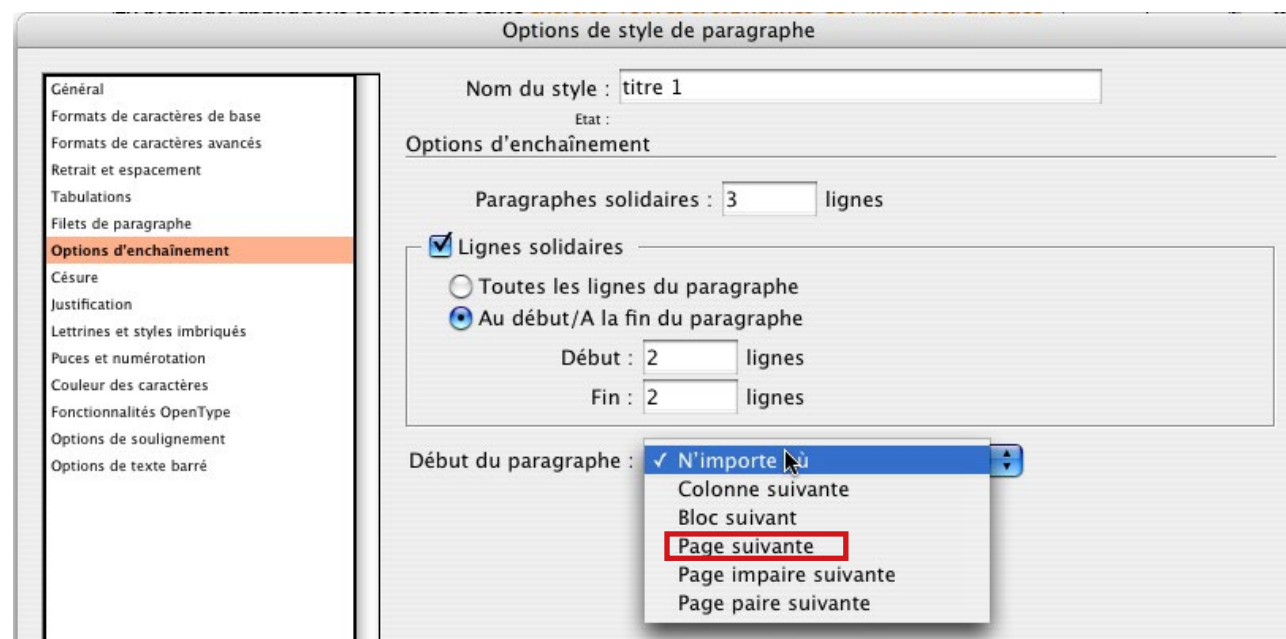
Options de style de paragraphe

Général
Formats de caractères de base
Formats de caractères avancés
Retrait et espacement
Tabulations
Filets de paragraphe
Options d'enchaînement
Césure
Justification
Lettrines et styles imbriqués
Puces et numérotation
Couleur des caractères
Fonctionnalités OpenType
Options de soulignement
Options de texte barré

Nom du style : titre 1
Etat :
Options d'enchaînement

Paragraphes solidaires : 3 lignes

Lignes solidaires
Toutes les lignes du paragraphe
Au début/A la fin du paragraphe
Début : 2 lignes
Fin : 2 lignes

Début du paragraphe : ✓ N'importe où
Colonne suivante
Bloc suivant
Page suivante
Page impaire suivante
Page paire suivante